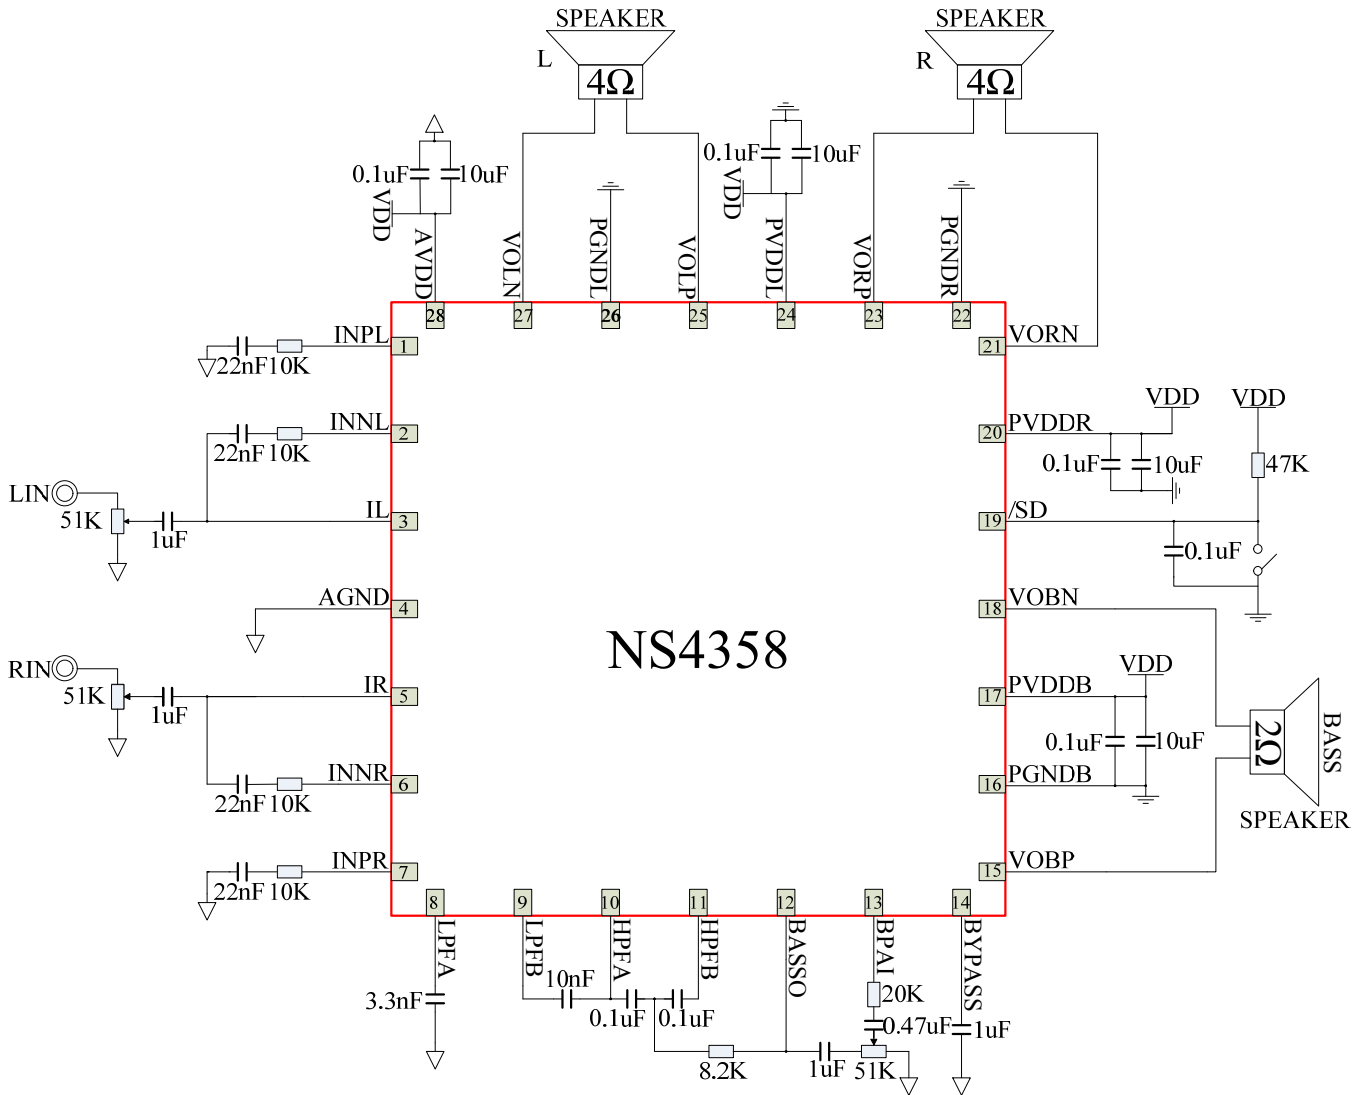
SPEAKER
L
4Ω
SPEAKER
R
4Ω
0.1uF 10uF
VDD
AVDD
VOLN
PGNDL
VOLP
0.1uF 10uF
VDD
PVDDL
VORP
PGNDR
28 27 26 25 24 23 22
INPL 1
22nF 10K
INNL 2
22nF 10K
LIN
51K
1uF
IL 3
AGND 4
RIN
51K
1uF
IR 5
INNR 6
22nF 10K
INPR 7
22nF 10K
21 VORN
VDD
VDD
20 PVDDR
0.1uF 10uF
47K
19 /SD
0.1uF
18 VOBN
VDD
17 PVDDB
0.1uF 10uF
16 PGNDB
2Ω
BASS
SPEAKER
15 VOBP
NS4358
8 9 10 11 12 13 14
LPFA
LPFB
HPFA
HPFB
BASSO
BPAI
BYPASS
3.3nF
10nF
0.1uF 0.1uF
20K
0.47uF
1uF
8.2K
1uF
51K